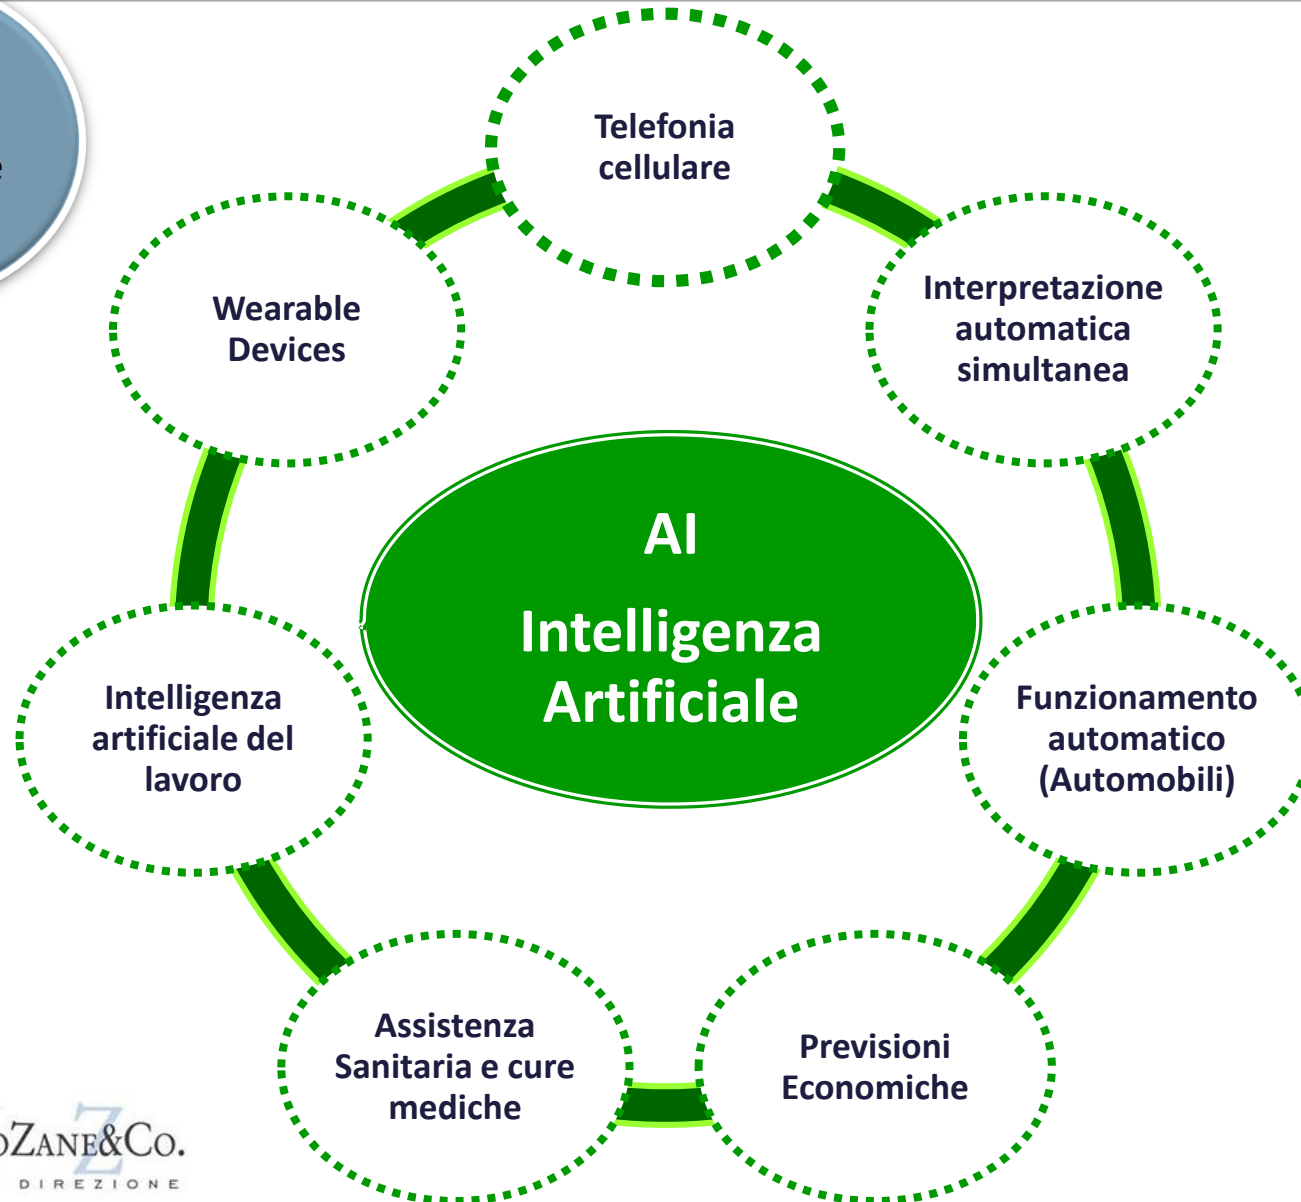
AI
Intelligenza Artificiale

Telefonia cellulare

Interpretazione automatica simultanea

Funzionamento automatico (Automobili)

Previsioni Economiche

Assistenza Sanitaria e cure mediche

Intelligenza artificiale del lavoro

Wearable Devices

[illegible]ZANE&CO.
DIREZIONE